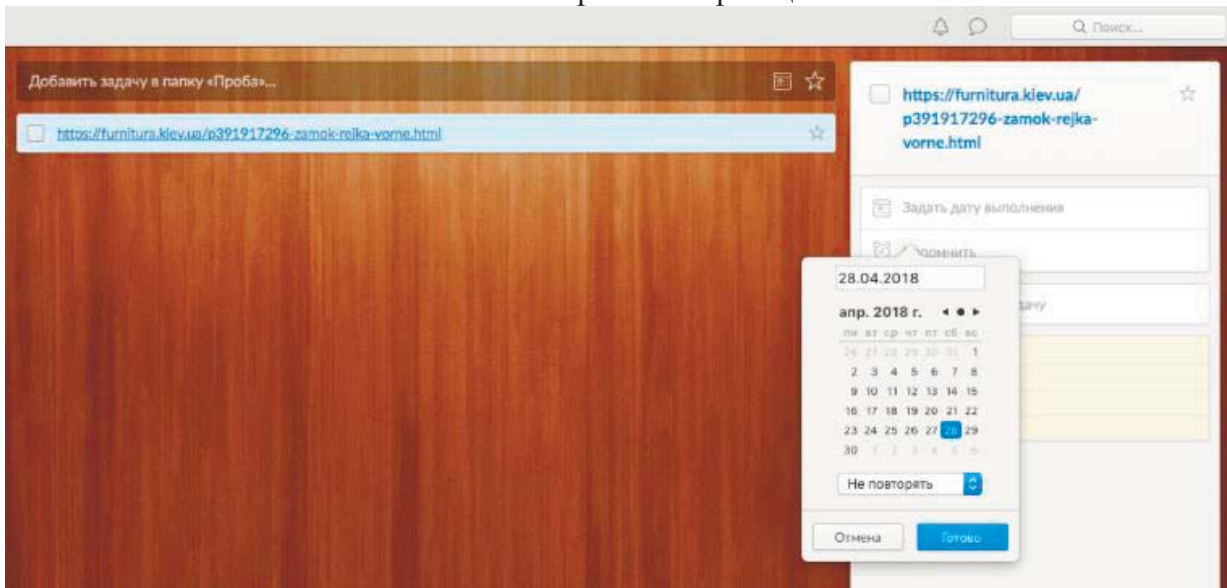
Q Поиск...

Добавить задачу в папку «Проба»...

https://furnitura.kiev.ua/p391917296-zamok-rejka-vorne.html

https://furnitura.kiev.ua/p391917296-zamok-rejka-vorne.html

Задать дату выполнения

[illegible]помнить

28.04.2018

апр. 2018 г.

| пн | вт | ср | чт | пт | сб | вс |
|---|---|---|---|---|---|---|
| 26 | 27 | 28 | 29 | 30 | 31 | 1 |
| 2 | 3 | 4 | 5 | 6 | 7 | 8 |
| 9 | 10 | 11 | 12 | 13 | 14 | 15 |
| 16 | 17 | 18 | 19 | 20 | 21 | 22 |
| 23 | 24 | 25 | 26 | 27 | 28 | 29 |
| 30 | 1 | 2 | 3 | 4 | 5 | 6 |

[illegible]дачу

Не повторять

Отмена

Готово